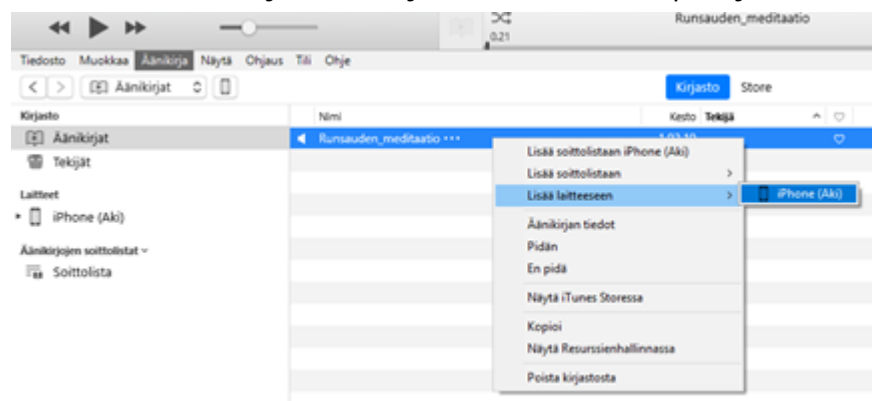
0:21
Runsauden_meditaatio

Tiedosto Muokkaa Äänikirja Näytä Ohjaus Tili Ohje

Äänikirjat

Kirjasto Store

Kirjasto
Äänikirjat
Tekijät

Laitteet
iPhone (Aki)

Äänikirjojen soittolistat
Soittolista

Nimi
Kesto Tekijä
Runsauden_meditaatio •••

Lisää soittolistaan iPhone (Aki)
Lisää soittolistaan
Lisää laitteeseen
iPhone (Aki)
Äänikirjan tiedot
Pidän
En pidä
Näytä iTunes Storessa
Kopioi
Näytä Resurssienhallinnassa
Poista kirjastosta